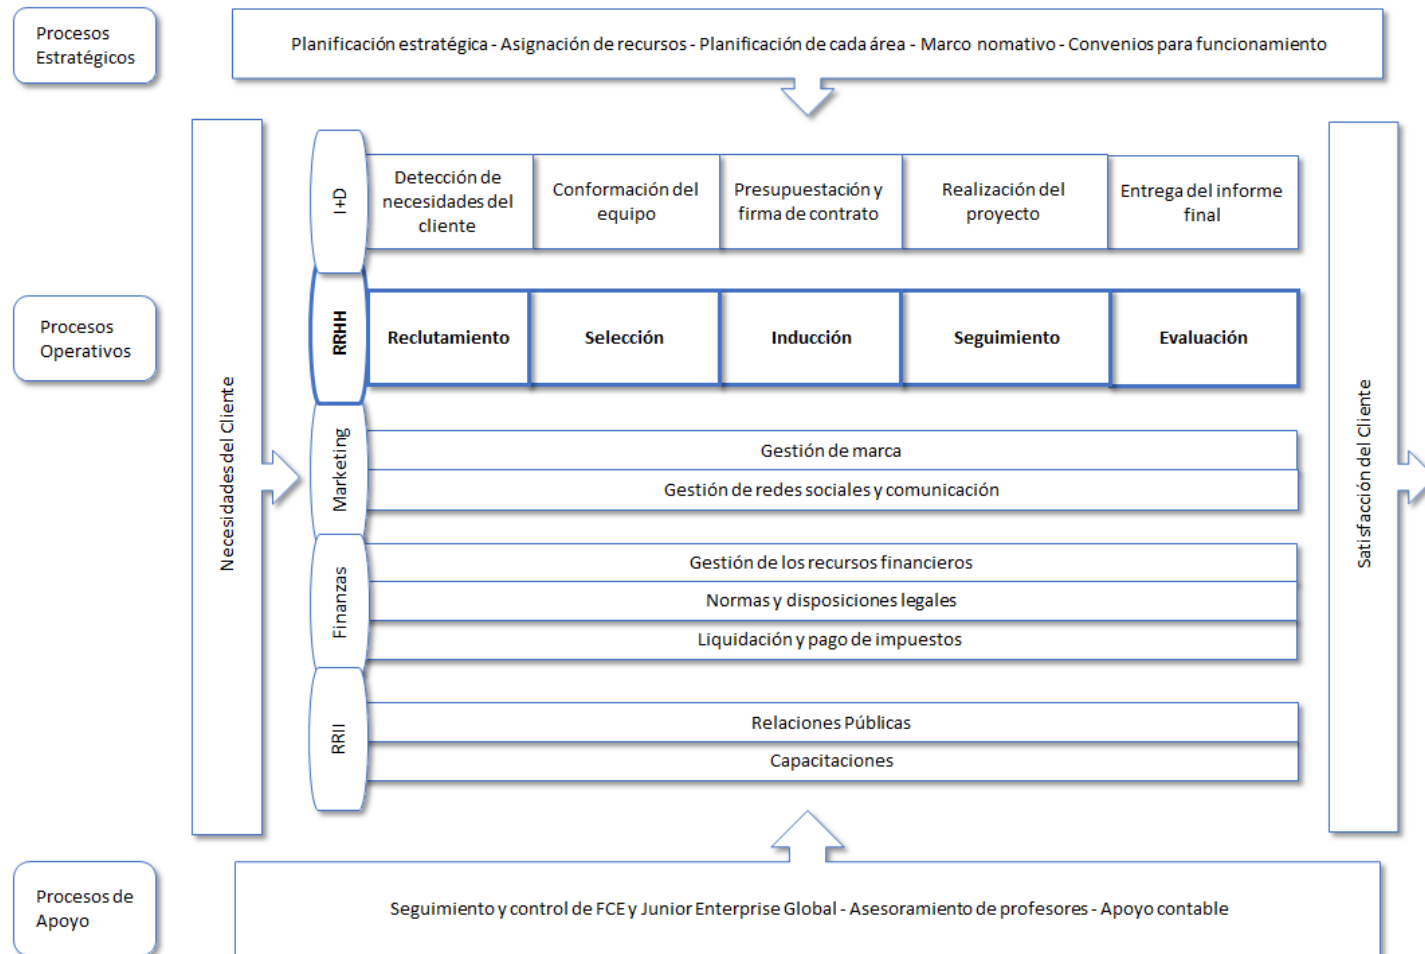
Procesos Estratégicos

Planificación estratégica - Asignación de recursos - Planificación de cada área - Marco nomativo - Convenios para funcionamiento

Procesos Operativos

Necesidades del Cliente

I+D

Detección de necesidades del cliente

Conformación del equipo

Presupuestación y firma de contrato

Realización del proyecto

Entrega del informe final

RRHH

Reclutamiento

Selección

Inducción

Seguimiento

Evaluación

Marketing

Gestión de marca

Gestión de redes sociales y comunicación

Finanzas

Gestión de los recursos financieros

Normas y disposiciones legales

Liquidación y pago de impuestos

RRII

Relaciones Públicas

Capacitaciones

Satisfacción del Cliente

Procesos de Apoyo

Seguimiento y control de FCE y Junior Enterprise Global - Asesoramiento de profesores - Apoyo contable